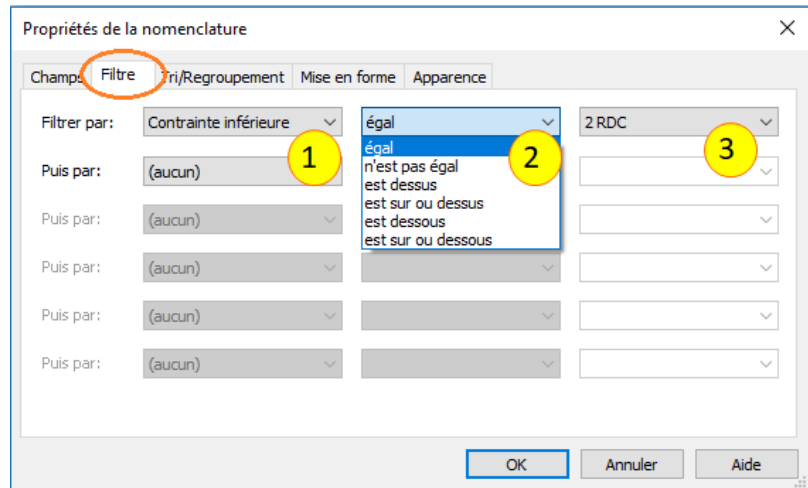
Propriétés de la nomenclature

Champs
Filtre
Tri/Regroupement
Mise en forme
Apparence

Filtrer par:
Contrainte inférieure
1
égal
2
2 RDC
3

égal
n'est pas égal
est dessus
est sur ou dessus
est dessous
est sur ou dessous

Puis par:
(aucun)

Puis par:
(aucun)

Puis par:
(aucun)

Puis par:
(aucun)

Puis par:
(aucun)

OK
Annuler
Aide